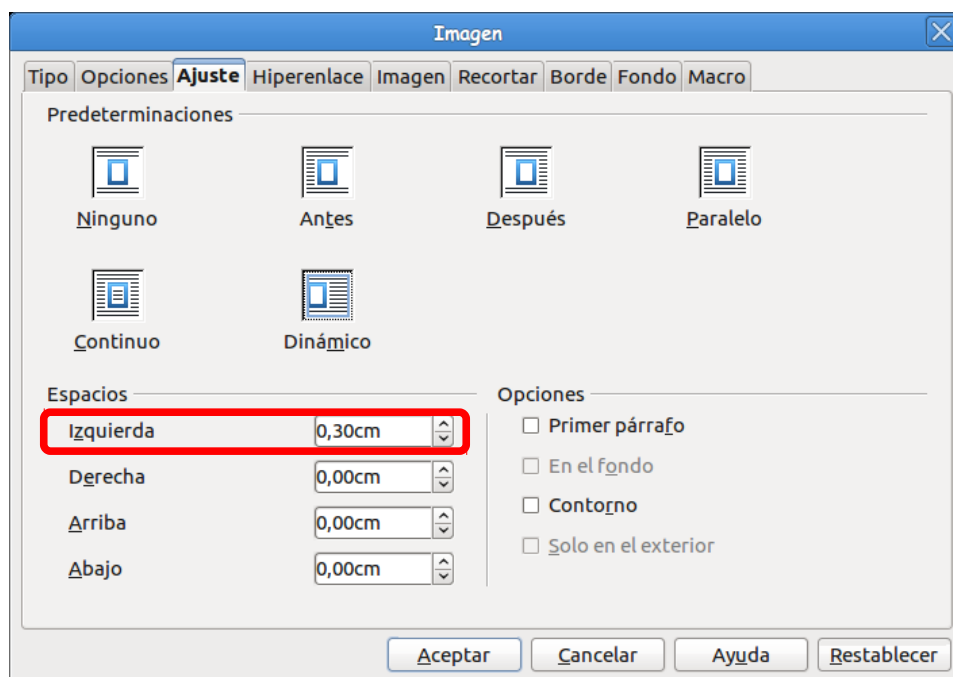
Imagen

Tipo | Opciones | Ajuste | Hiperenlace | Imagen | Recortar | Borde | Fondo | Macro

Predeterminaciones

Ninguno

Antes

Después

Paralelo

Continuo

Dinámico

Espacios

Izquierda 0,30cm

Derecha 0,00cm

Arriba 0,00cm

Abajo 0,00cm

Opciones

Primer párrafo

En el fondo

Contorno

Solo en el exterior

Aceptar

Cancelar

Ayuda

Restablecer